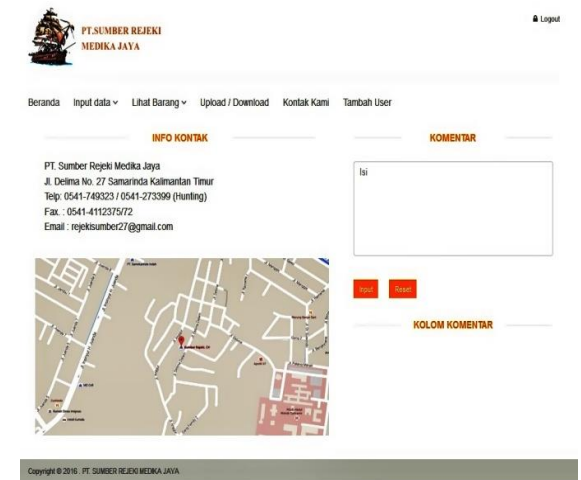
PT.SUMBER REJEKI
MEDIKA JAYA

Logout

Beranda Input data Lihat Barang Upload / Download Kontak Kami Tambah User

INFO KONTAK

PT. Sumber Rejeki Medika Jaya
Jl. Delima No. 27 Samarinda Kalimantan Timur
Telp: 0541-749323 / 0541-273399 (Hunting)
Fax. : 0541-4112375/72
Email : rejekisumber27@gmail.com

KOMENTAR

Isi

Input Reset

KOLOM KOMENTAR

Copyright © 2016 . PT. SUMBER REJEKI MEDIKA JAYA